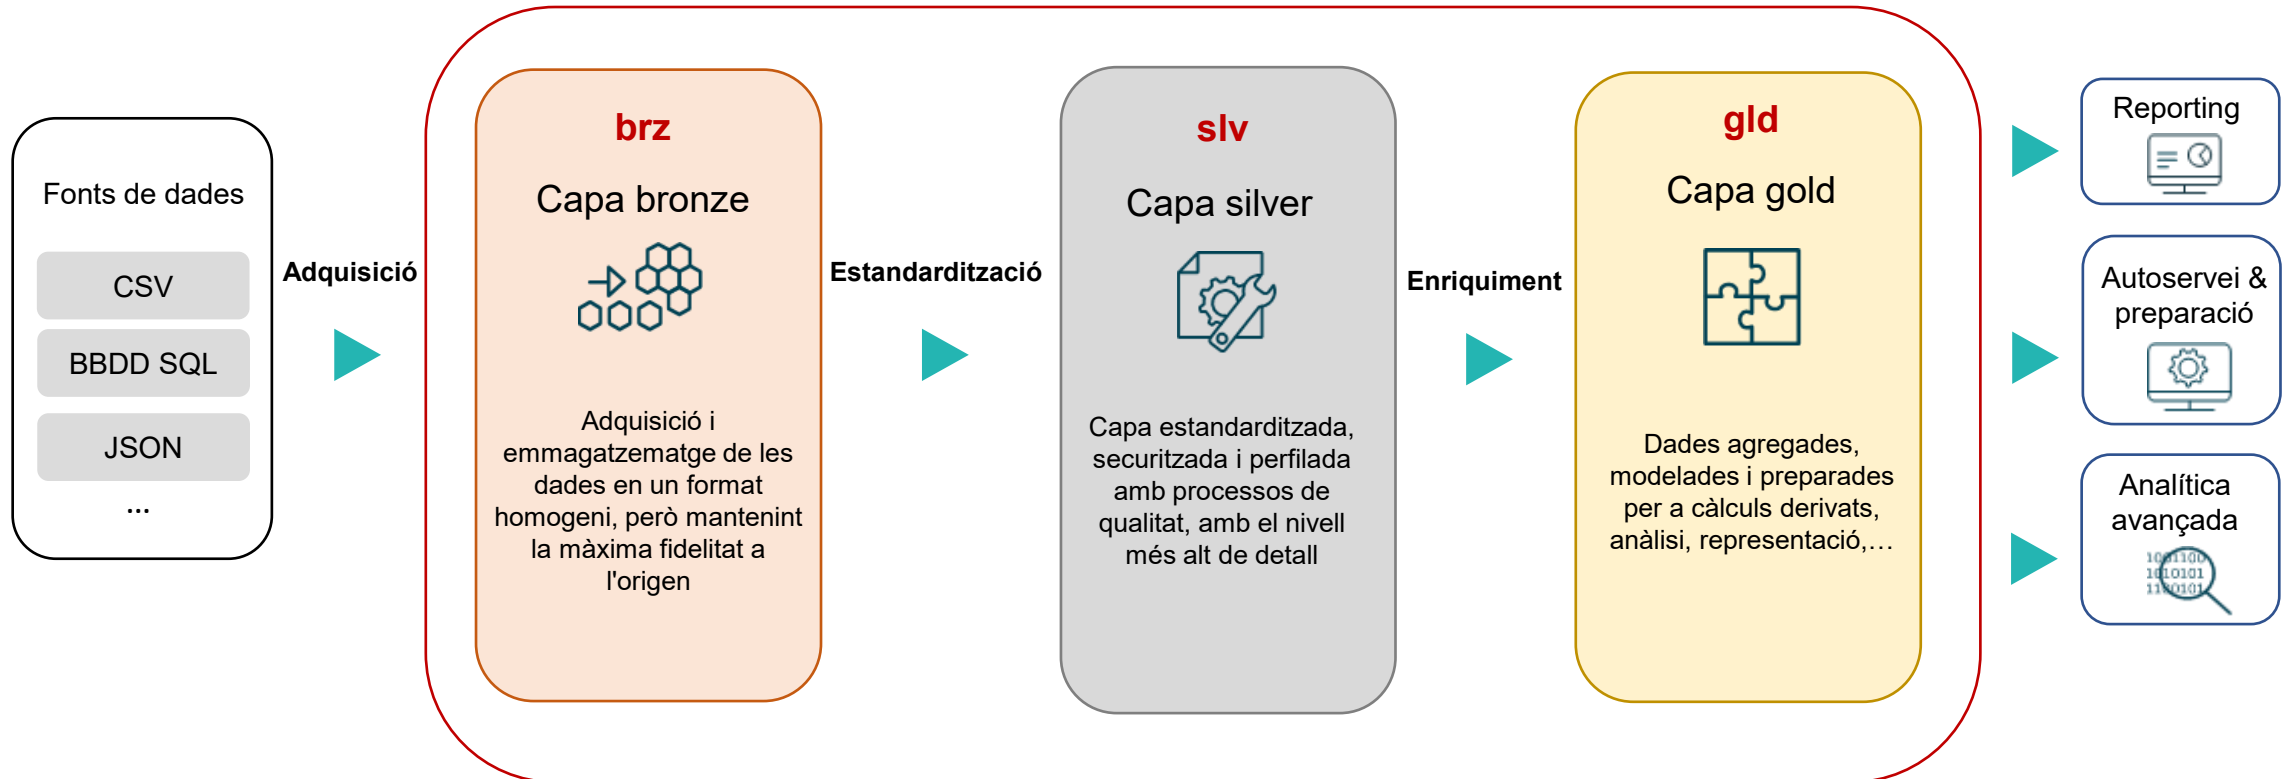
Fonts de dades

CSV

BBDD SQL

JSON

...

Adquisició

brz

Capa bronze

Adquisició i emmagatzematge de les dades en un format homogeni, però mantenint la màxima fidelitat a l'origen

Estandardització

slv

Capa silver

Capa estandarditzada, securitzada i perfilada amb processos de qualitat, amb el nivell més alt de detall

Enriquiment

gld

Capa gold

Dades agregades, modelades i preparades per a càlculs derivats, anàlisi, representació,…

Reporting

Autoservei & preparació

Analítica avançada